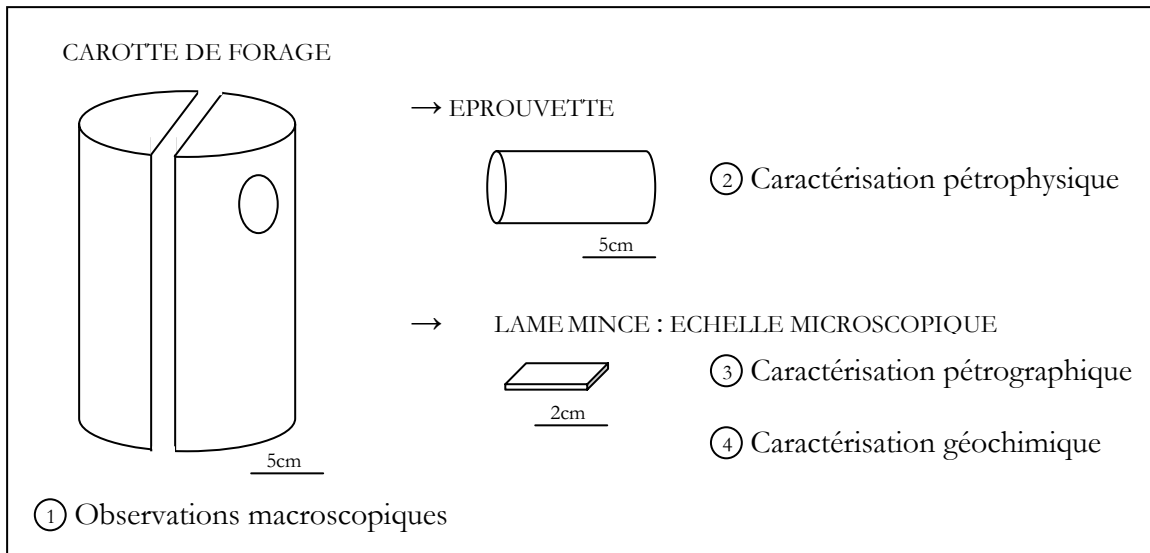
CAROTTE DE FORAGE

→ EPROUVETTE

② Caractérisation pétrophysique

5cm

→ LAME MINCE : ECHELLE MICROSCOPIQUE

③ Caractérisation pétrographique

2cm

④ Caractérisation géochimique

5cm

① Observations macroscopiques